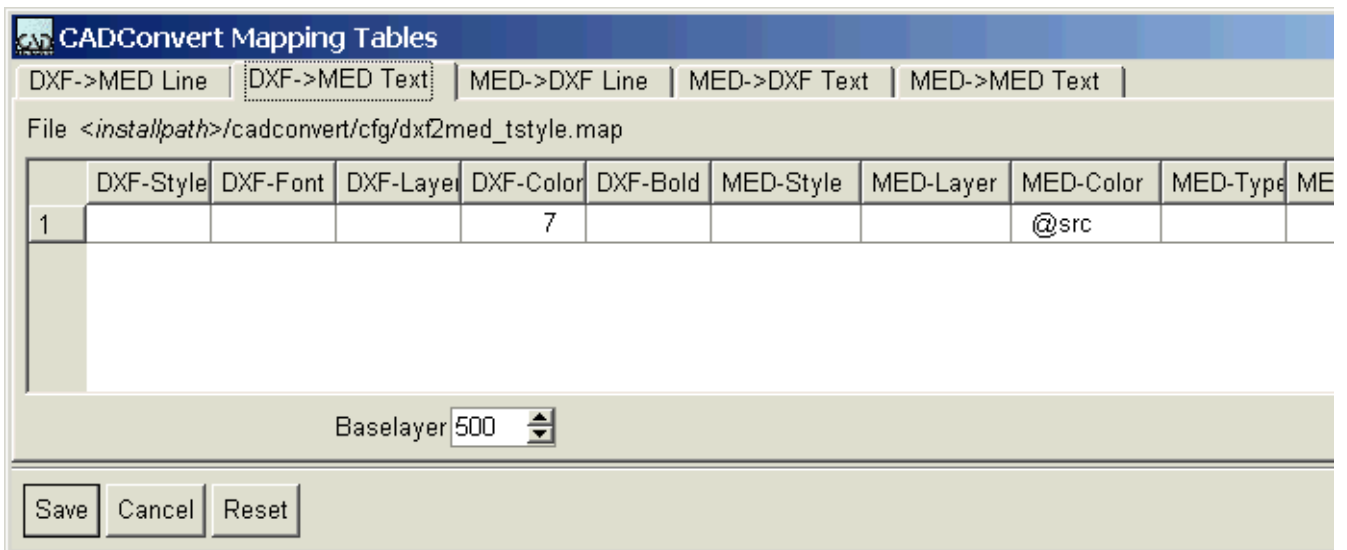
CADConvert Mapping Tables

DXF->MED Line | DXF->MED Text | MED->DXF Line | MED->DXF Text | MED->MED Text

File <installpath>/cadconvert/cfg/dxf2med_tstyle.map

| | DXF-Style | DXF-Font | DXF-Layer | DXF-Color | DXF-Bold | MED-Style | MED-Layer | MED-Color | MED-Type | ME |
|---|---|---|---|---|---|---|---|---|---|---|
| 1 | | | | 7 | | | | @src | | |

Baselayer 500

Save Cancel Reset